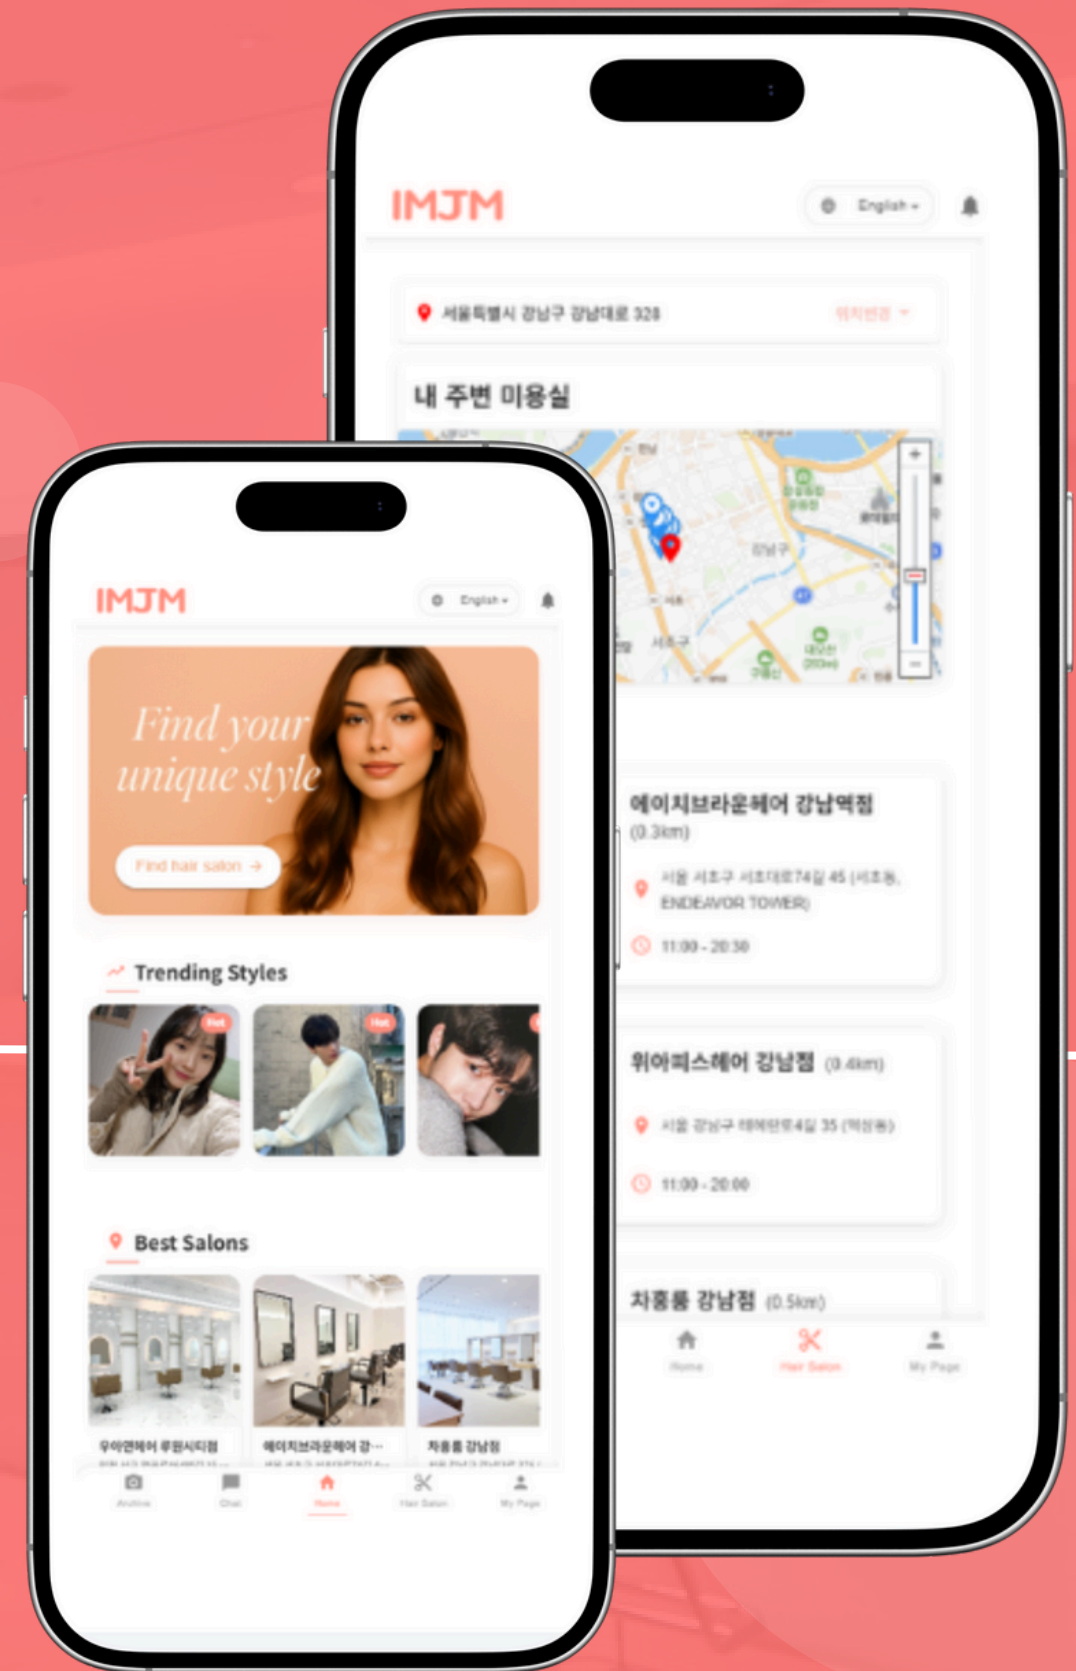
IMJM

English

서울특별시 강남구 강남대로 328

위치변경

내 주변 미용실

강남구

서초구

에이치브라운헤어 강남역점

(0.3km)

서울 서초구 서초대로74길 45 (서초동, ENDEAVOR TOWER)

11:00 - 20:30

위아피스헤어 강남점 (0.4km)

서울 강남구 테헤란로4길 35 (역삼동)

11:00 - 20:00

차홍룸 강남점 (0.5km)

Home

Hair Salon

My Page

IMJM

English

Find your unique style

Find hair salon →

Trending Styles

Hot

Hot

Best Salons

우아연헤어 루원시티점

에이치브라운헤어 강...

차홍룸 강남점

Archive

Chat

Home

Hair Salon

My Page